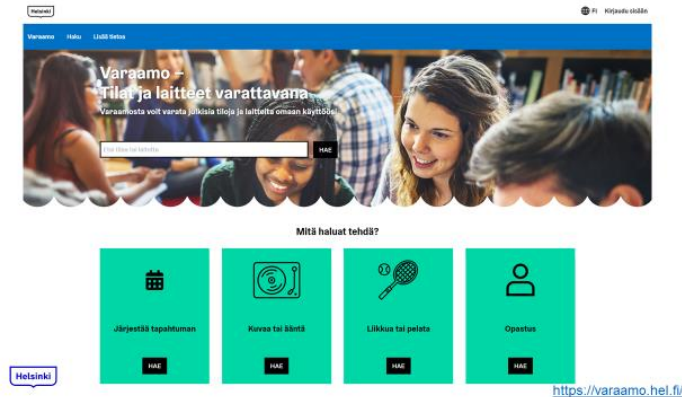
Helsinki

Fi Kirjaudu sisään

Varaamo Haku Lisää tietoa

Varaamo – Tilat ja laitteet varattavana

Varaamosta voit varata julkisia tiloja ja laitteita omaan käyttöösi.

Hae tilaa tai laitetta

HAE

Mitä haluat tehdä?

Järjestää tapahtuman

HAE

Kuvaa tai äänitä

HAE

Liikkua tai pelata

HAE

Opastus

HAE

Helsinki

https://varaamo.hel.fi/